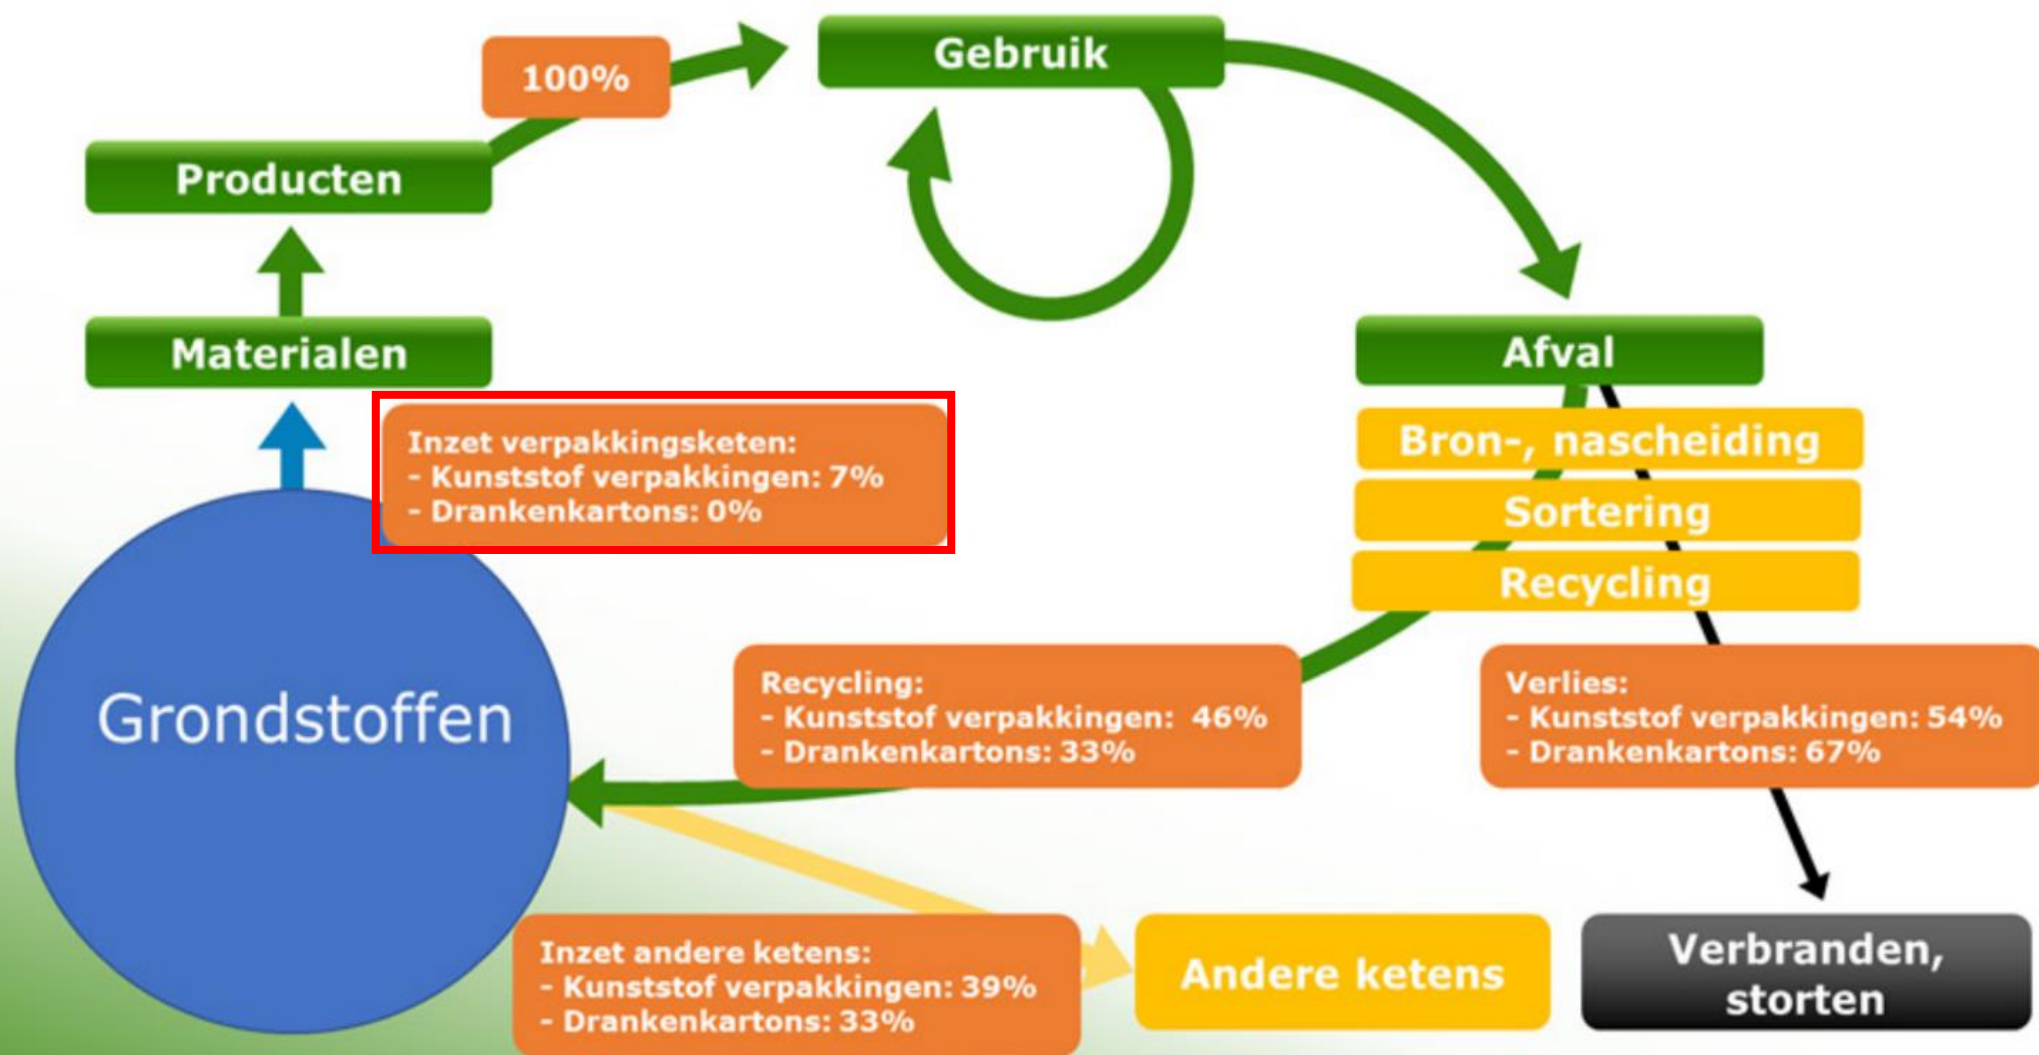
100%

Gebruik

Producten

Materialen

Afval

Inzet verpakkingsketen:
- Kunststof verpakkingen: 7%
- Drankenkartons: 0%

Bron-, nascheiding

Sortering

Recycling

Grondstoffen

Recycling:
- Kunststof verpakkingen: 46%
- Drankenkartons: 33%

Verlies:
- Kunststof verpakkingen: 54%
- Drankenkartons: 67%

Inzet andere ketens:
- Kunststof verpakkingen: 39%
- Drankenkartons: 33%

Andere ketens

Verbranden, storten